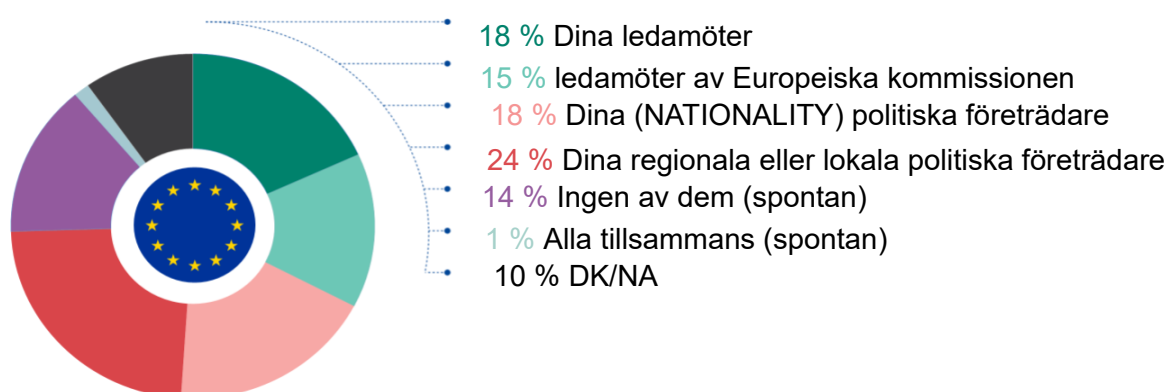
18 % Dina ledamöter
15 % ledamöter av Europeiska kommissionen
18 % Dina (NATIONALITY) politiska företrädare
24 % Dina regionala eller lokala politiska företrädare
14 % Ingen av dem (spontan)
1 % Alla tillsammans (spontan)
10 % DK/NA